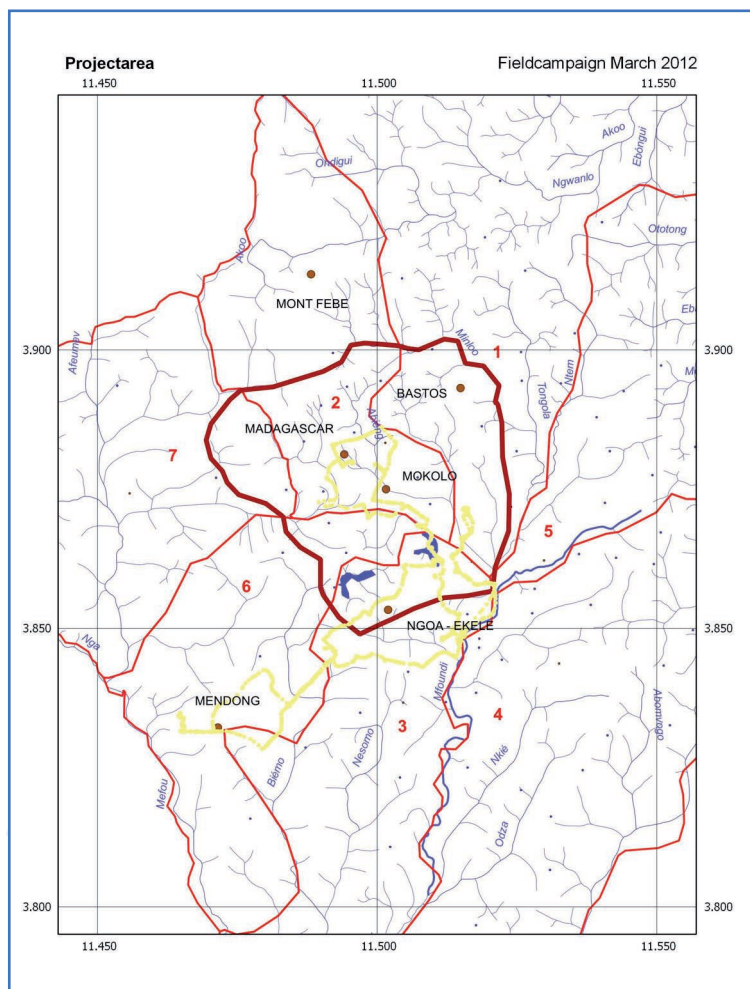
Projectarea

Fieldcampaign March 2012

11.450
11.500
11.550

Ondigui
Akoo
Ebongui
Ngwanlo
Ototong
Akoo
Eb
MONT FEBE
3.900
3.900
Afeumev
Minko
1
Me
BASTOS
2
Tongolo
Ntem
MADAGASCAR
Abiergue
7
MOKOLO
5
6
3.850
NGOA - EKELE
3.850
Nga
Mfoundi
MENDONG
4
3
Abomogo
Nesomo
Nkie
Biemo
Mefou
Odza
3.800
3.800

11.450
11.500
11.550